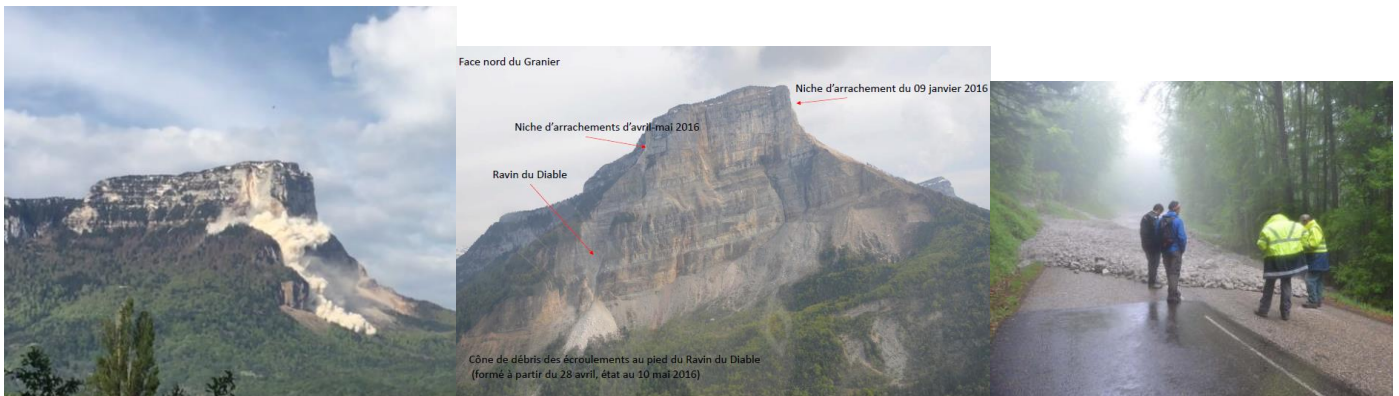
Face nord du Granier

Niche d'arrachement du 09 janvier 2016

Niche d'arrachements d'avril-mai 2016

Ravin du Diable

Cône de débris des écroulements au pied du Ravin du Diable (formé à partir du 28 avril, état au 10 mai 2016)